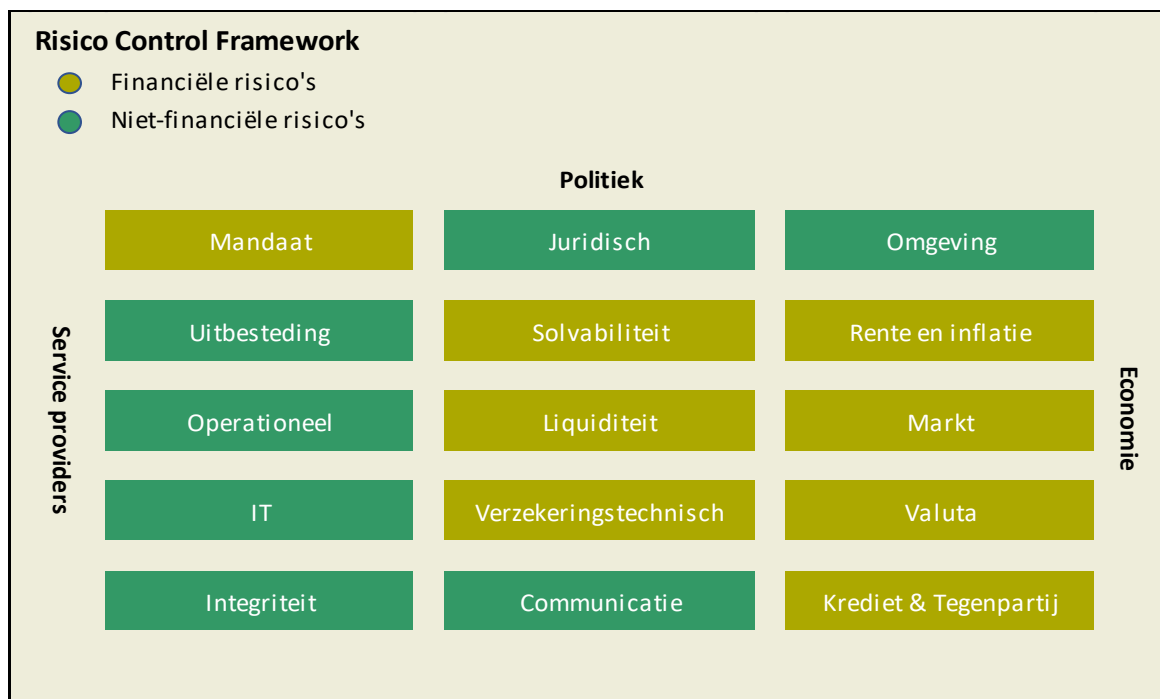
Risico Control Framework

Financiële risico's

Niet-financiële risico's

Politiek

Service providers

Economie

| Mandaat | Juridisch | Omgeving |
|---|---|---|
| Uitbesteding | Solvabiliteit | Rente en inflatie |
| Operationeel | Liquiditeit | Markt |
| IT | Verzekeringstechnisch | Valuta |
| Integriteit | Communicatie | Krediet & Tegenpartij |